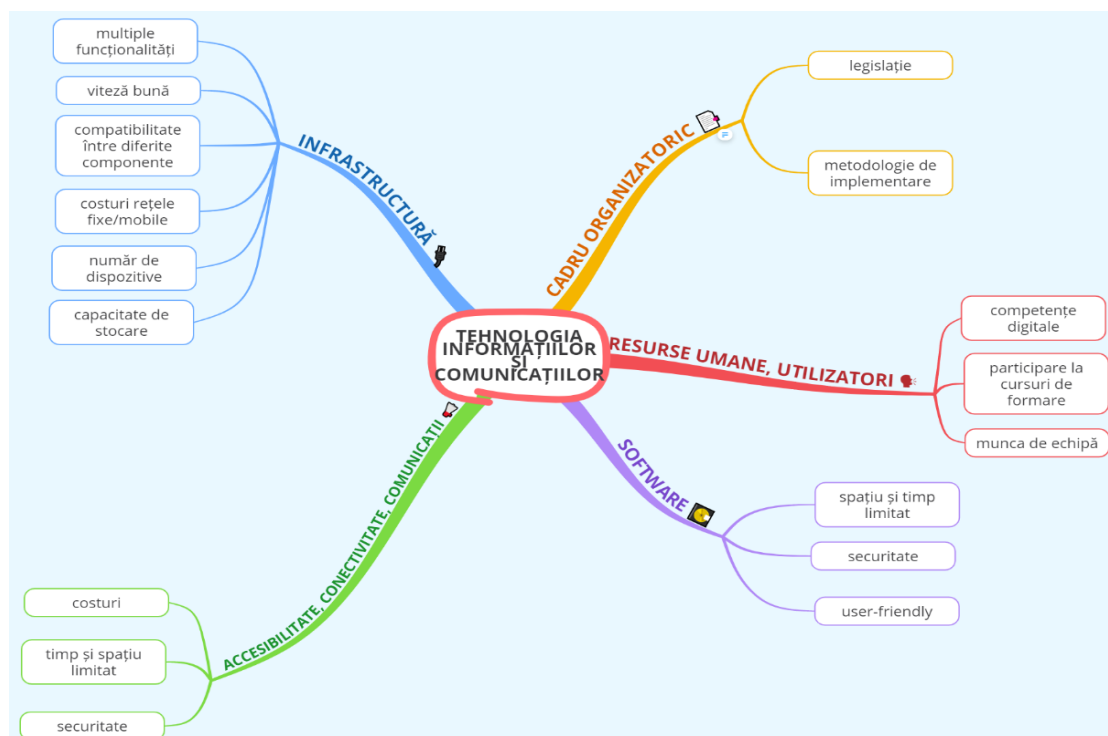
TEHNOLOGIA INFORMAȚIILOR ȘI COMUNICAȚIILOR

INFRASTRUCTURĂ

multiple funcționalități

viteză bună

compatibilitate între diferite componente

costuri rețele fixe/mobile

număr de dispozitive

capacitate de stocare

CADRU ORGANIZATORIC

legislație

metodologie de implementare

RESURSE UMANE, UTILIZATORI

competențe digitale

participare la cursuri de formare

munca de echipă

SOFTWARE

spațiu și timp limitat

securitate

user-friendly

ACCESIBILITATE, CONECTIVITATE, COMUNICAȚII

costuri

timp și spațiu limitat

securitate